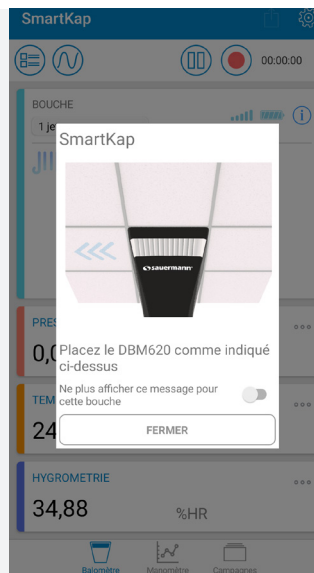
SmartKap

00:00:00

BOUCHE

1 je

SmartKap

sauermann

Placez le DBM620 comme indiqué ci-dessus

Ne plus afficher ce message pour cette bouche

FERMER

PRES

0,0

TEM

24

HYGROMETRIE

34,88

%HR

Balomètre

Manomètre

Campagnes